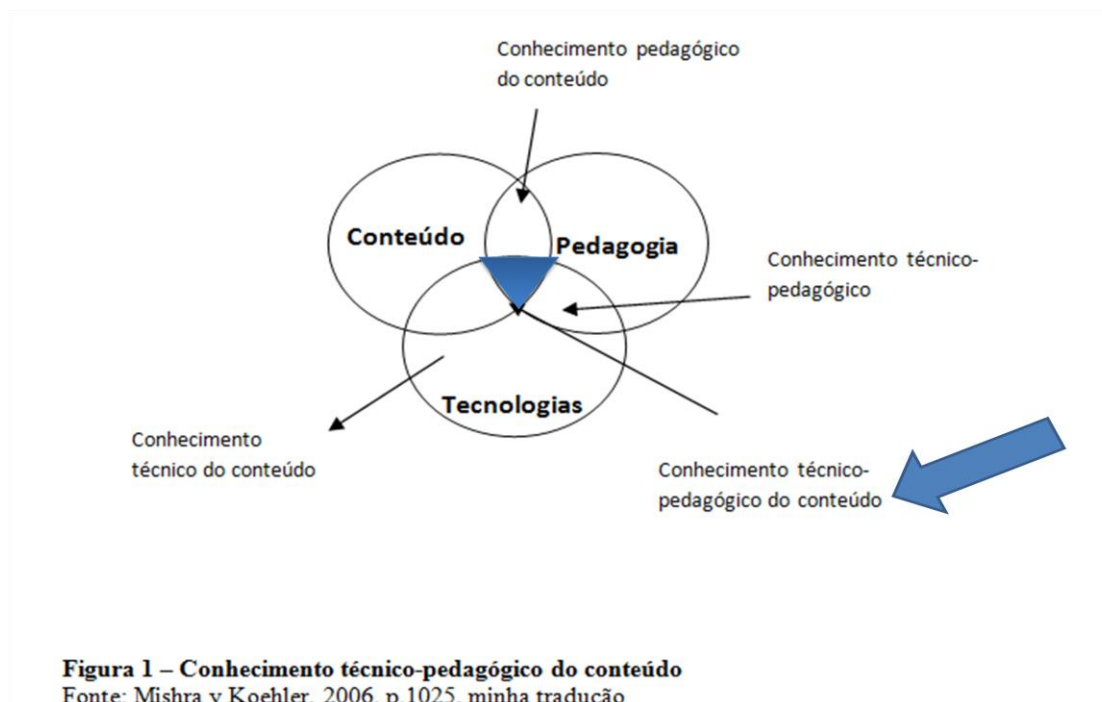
Conhecimento pedagógico do conteúdo

Conteúdo

Pedagogia

Conhecimento técnico-pedagógico

Tecnologias

Conhecimento técnico do conteúdo

Conhecimento técnico-pedagógico do conteúdo

Figura 1 – Conhecimento técnico-pedagógico do conteúdo
Fonte: Mishra y Koehler, 2006, p.1025, minha tradução